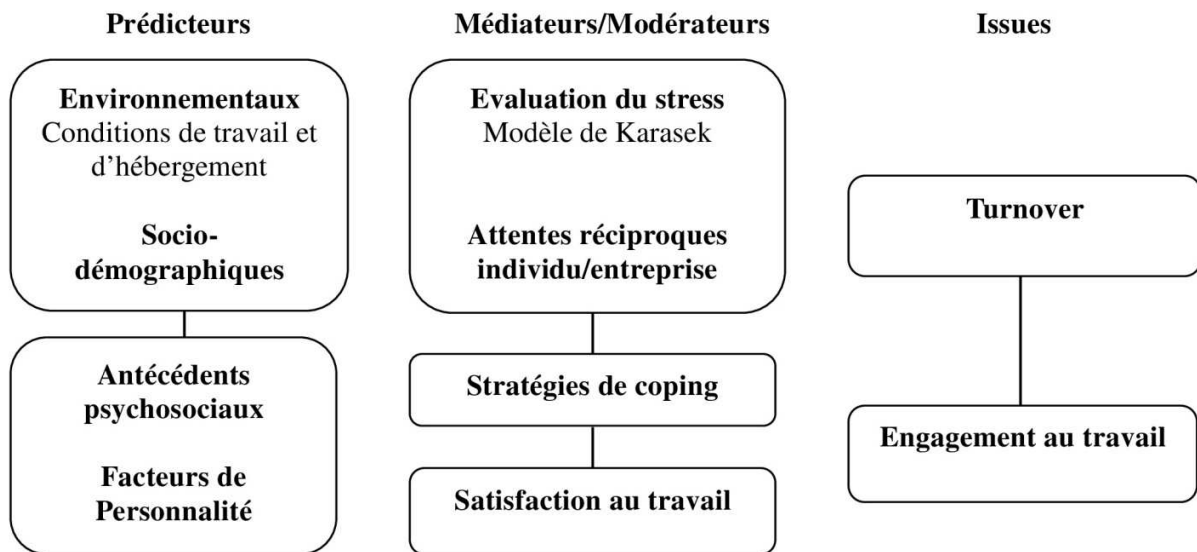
Prédicteurs

Environnementaux
Conditions de travail et d'hébergement

Socio-démographiques

Antécédents psychosociaux

Facteurs de Personnalité

Médiateurs/Modérateurs

Evaluation du stress
Modèle de Karasek

Attentes réciproques individu/entreprise

Stratégies de coping

Satisfaction au travail

Issues

Turnover

Engagement au travail